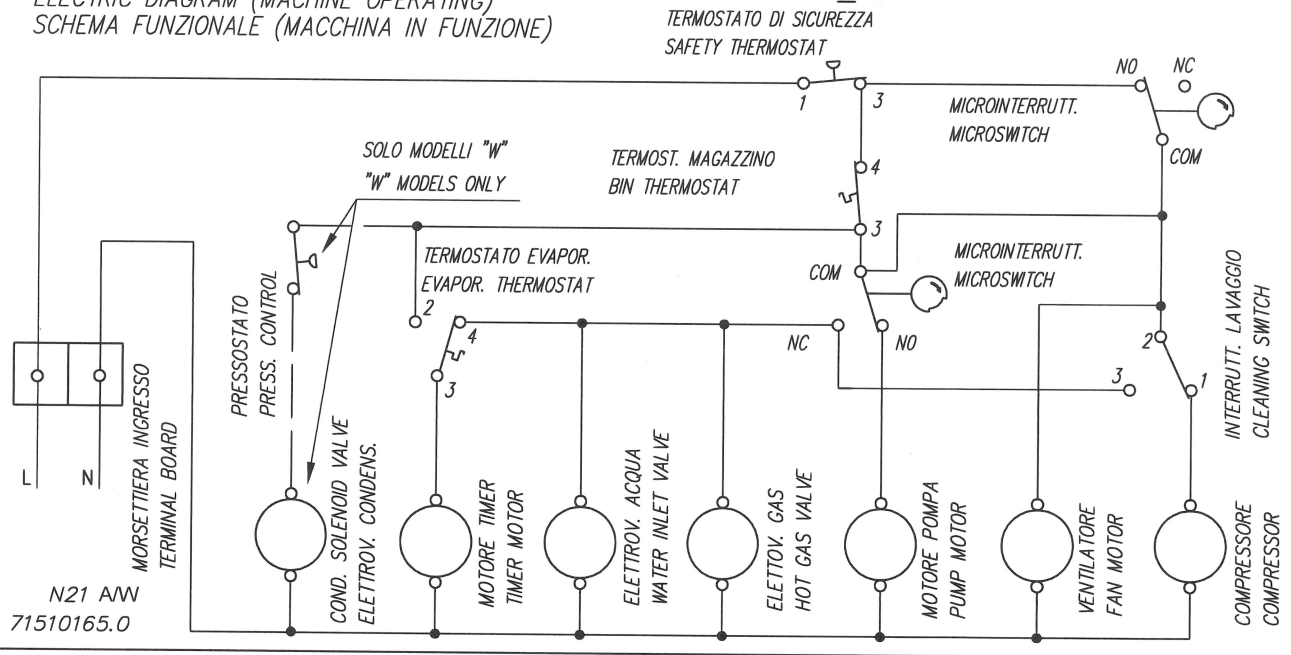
ELECTRIC DIAGRAM (MACHINE OPERATING)
SCHEMA FUNZIONALE (MACCHINA IN FUNZIONE)

TERMOSTATO DI SICUREZZA
SAFETY THERMOSTAT

NO NC

1 3

MICROINTERRUTT.
MICROSWITCH

COM

SOLO MODELLI "W"
"W" MODELS ONLY

TERMOST. MAGAZZINO
BIN THERMOSTAT

4

3

TERMOSTATO EVAPOR.
EVAPOR. THERMOSTAT

COM

MICROINTERRUTT.
MICROSWITCH

2

4

NC

NO

PRESSOSTATO
PRESS. CONTROL

3

2

3

1

INTERRUTT. LAVAGGIO
CLEANING SWITCH

MORSETTIERA INGRESSO
TERMINAL BOARD

L N

COND. SOLENOID VALVE
ELETTROV. CONDENS.

MOTORE TIMER
TIMER MOTOR

ELETTROV. ACQUA
WATER INLET VALVE

ELETTOV. GAS
HOT GAS VALVE

MOTORE POMPA
PUMP MOTOR

VENTILATORE
FAN MOTOR

COMPRESSORE
COMPRESSOR

N21 A/W
71510165.0